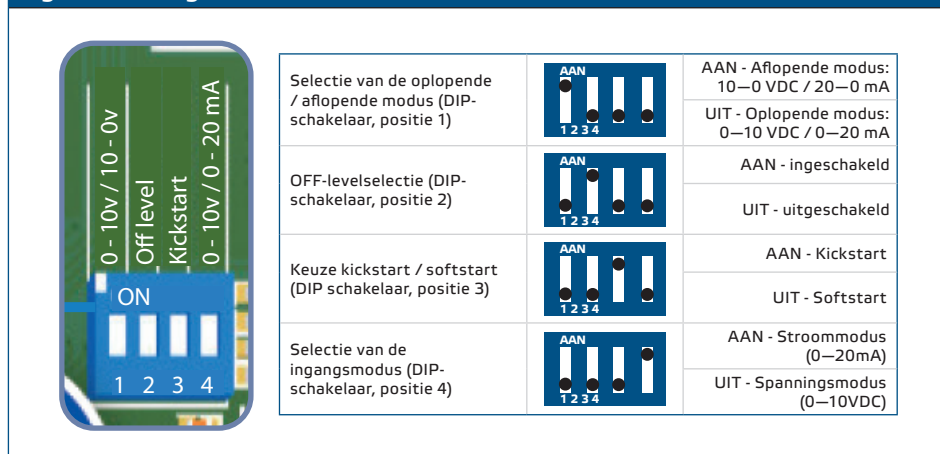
0 - 10v / 10 - 0v
Off level
Kickstart
0 - 10v / 0 - 20 mA
ON
1 2 3 4

| Selectie van de oplopende / aflopende modus (DIP-schakelaar, positie 1) | AAN 1 2 3 4 | AAN - Aflopende modus: 10—0 VDC / 20—0 mA |
|---|---|---|
| | | UIT - Oplopende modus: 0—10 VDC / 0—20 mA |
| OFF-levelselectie (DIP-schakelaar, positie 2) | AAN 1 2 3 4 | AAN - ingeschakeld |
| | | UIT - uitgeschakeld |
| Keuze kickstart / softstart (DIP schakelaar, positie 3) | AAN 1 2 3 4 | AAN - Kickstart |
| | | UIT - Softstart |
| Selectie van de ingangsmodus (DIP-schakelaar, positie 4) | AAN 1 2 3 4 | AAN - Stroommodus (0—20mA) |
| | | UIT - Spanningsmodus (0—10VDC) |